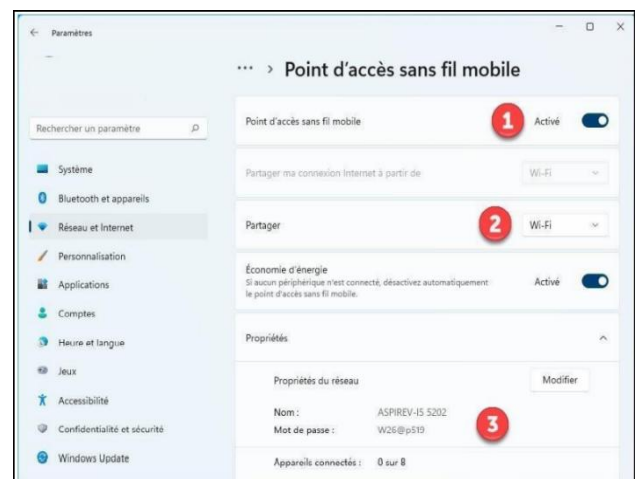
← Paramètres

··· > Point d'accès sans fil mobile

Rechercher un paramètre

Système
Bluetooth et appareils
Réseau et Internet
Personnalisation
Applications
Comptes
Heure et langue
Jeux
Accessibilité
Confidentialité et sécurité
Windows Update

Point d'accès sans fil mobile 1 Activé

Partager ma connexion Internet à partir de Wi-Fi

Partager 2 Wi-Fi

Économie d'énergie
Si aucun périphérique n'est connecté, désactivez automatiquement le point d'accès sans fil mobile.
Activé

Propriétés

Propriétés du réseau Modifier

Nom : ASPIREV-I5 5202
Mot de passe : W26@p519 3

Appareils connectés : 0 sur 8